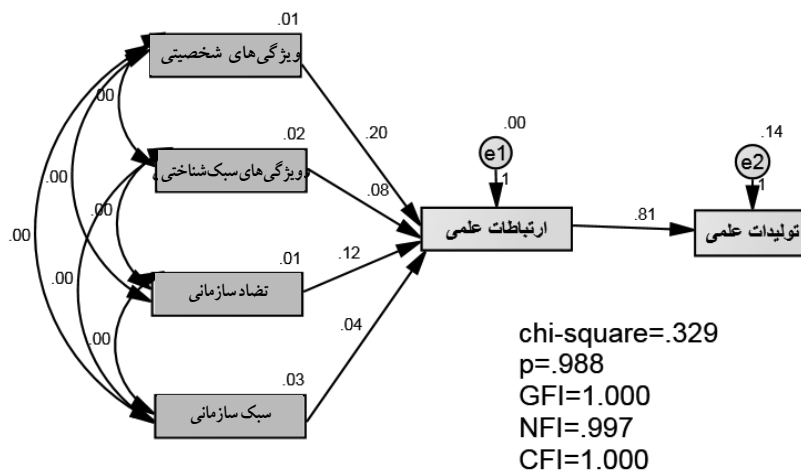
.01
ویژگی‌های شخصیتی
.02
ویژگی‌های‌سبک‌شناختی
.01
تضاد سازمانی
.03
سبک سازمانی
.00
.00
.00
.00
.00
.00
.20
.08
.12
.04
.00
e1
1
ارتباطات علمی
.81
.14
e2
1
تولیدات علمی
chi-square=.329
p=.988
GFI=1.000
NFI=.997
CFI=1.000